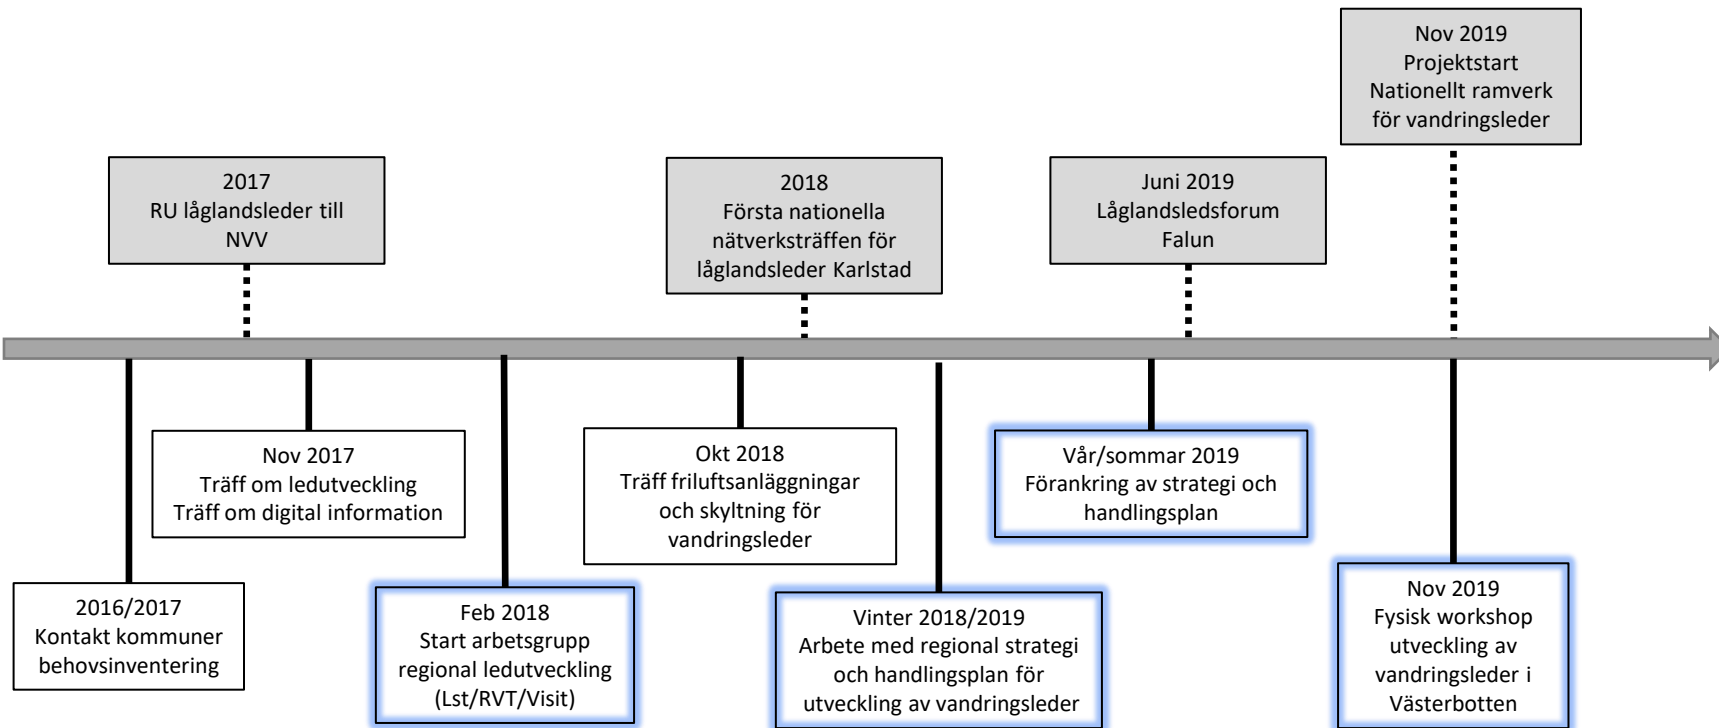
Nov 2019
Projektstart
Nationellt ramverk
för vandringsleder

2017
RU låglandsleder till
NVV

2018
Första nationella
nätverksträffen för
låglandsleder Karlstad

Juni 2019
Låglandsledsforum
Falun

2016/2017
Kontakt kommuner
behovsinventering

Nov 2017
Träff om ledutveckling
Träff om digital information

Feb 2018
Start arbetsgrupp
regional ledutveckling
(Lst/RVT/Visit)

Okt 2018
Träff friluftsanläggningar
och skyltning för
vandringsleder

Vinter 2018/2019
Arbete med regional strategi
och handlingsplan för
utveckling av vandringsleder

Vår/sommar 2019
Förankring av strategi och
handlingsplan

Nov 2019
Fysisk workshop
utveckling av
vandringsleder i
Västerbotten